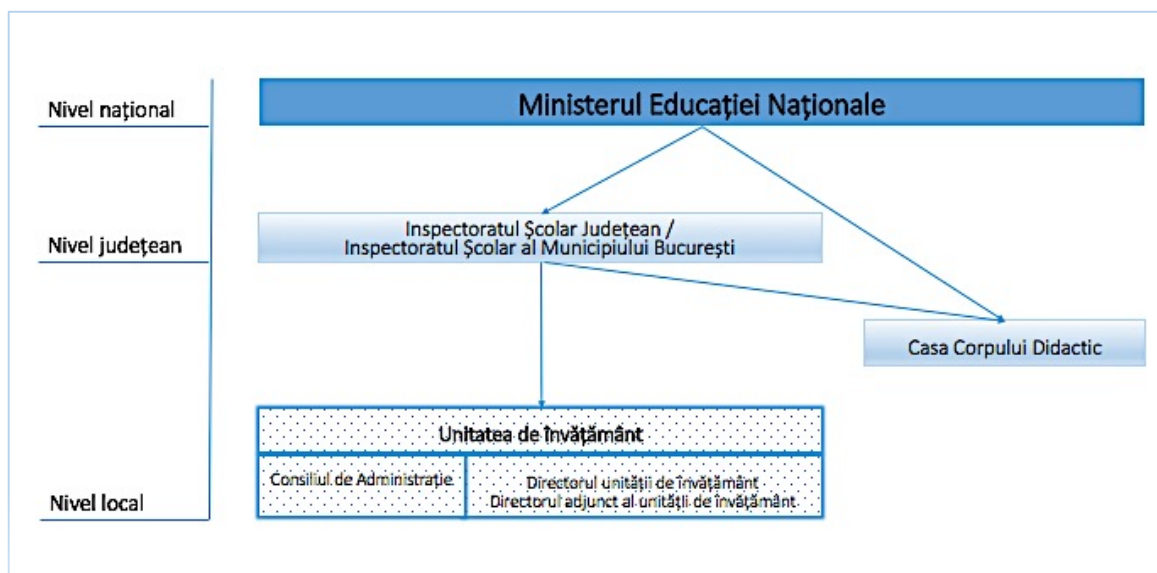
Nivel național

Ministerul Educației Naționale

Nivel județean

Inspectoratul Școlar Județean / Inspectoratul Școlar al Municipiului București

Casa Corpului Didactic

Unitatea de învățământ

Consiliul de Administrație

Directorul unității de învățământ
Directorul adjunct al unității de învățământ

Nivel local